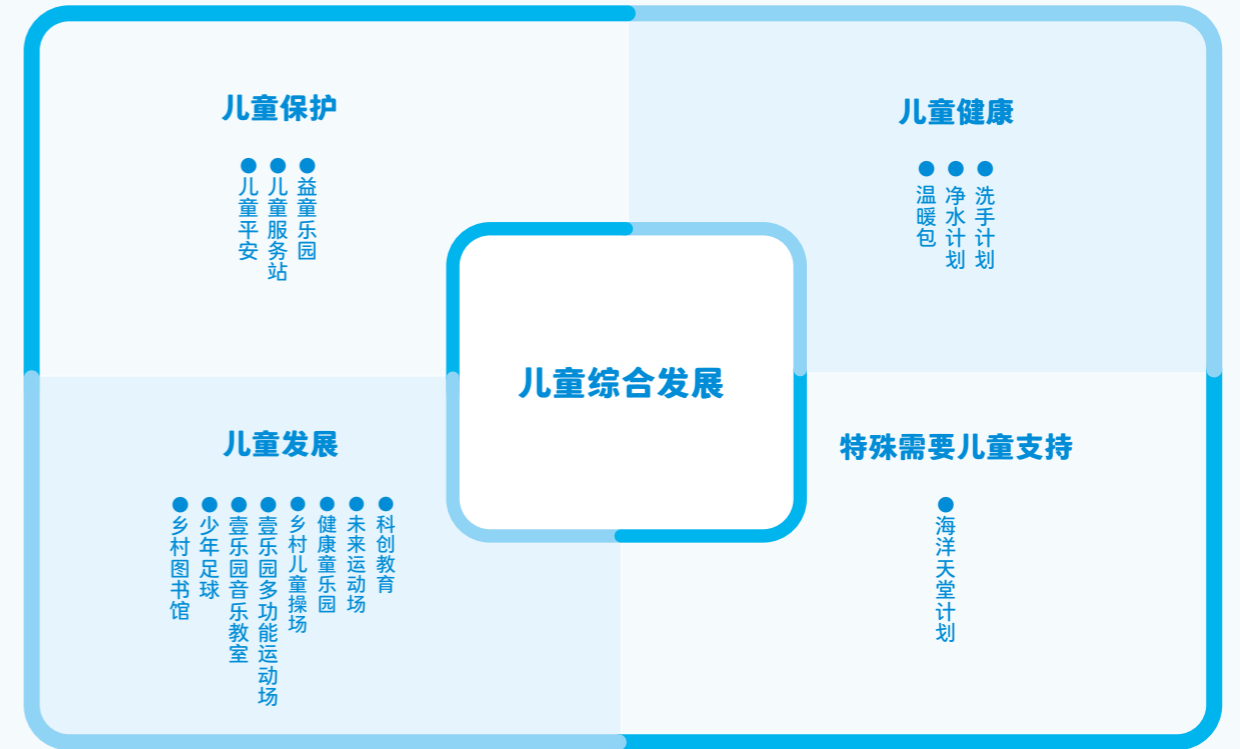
儿童保护

儿童平安
儿童服务站
益童乐园

儿童健康

温暖包
净水计划
洗手计划

儿童综合发展

儿童发展

乡村图书馆
少年足球
壹乐园音乐教室
壹乐园多功能运动场
乡村儿童操场
健康童乐园
未来运动场
科创教育

特殊需要儿童支持

海洋天堂计划